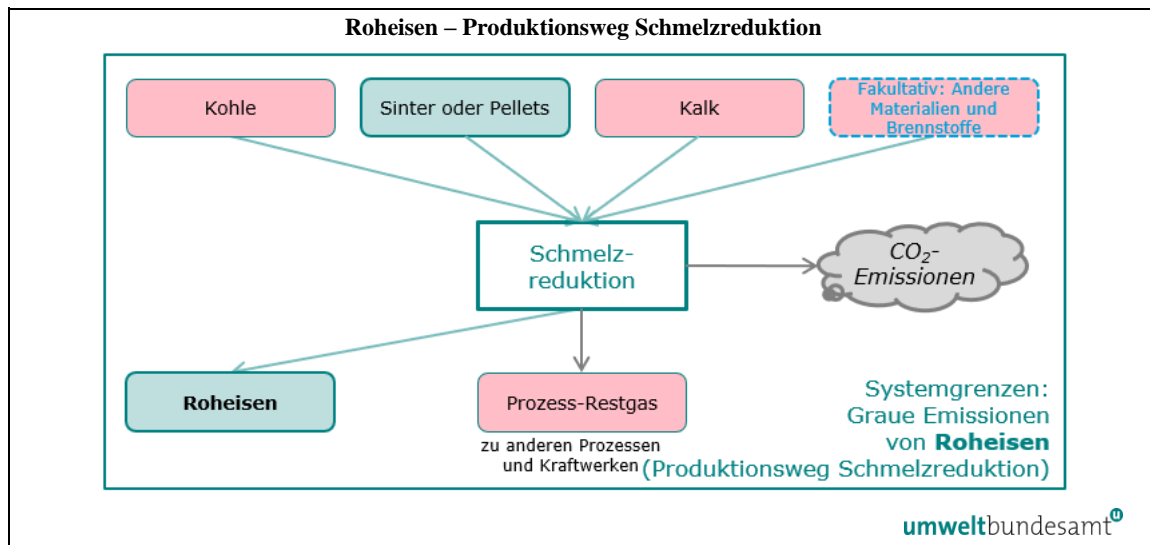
Roheisen – Produktionsweg Schmelzreduktion

Kohle

Sinter oder Pellets

Kalk

Fakultativ: Andere Materialien und Brennstoffe

Schmelzreduktion

$CO_2$-Emissionen

Roheisen

Prozess-Restgas

zu anderen Prozessen und Kraftwerken

Systemgrenzen: Graue Emissionen von **Roheisen** (Produktionsweg Schmelzreduktion)

umweltbundesamt